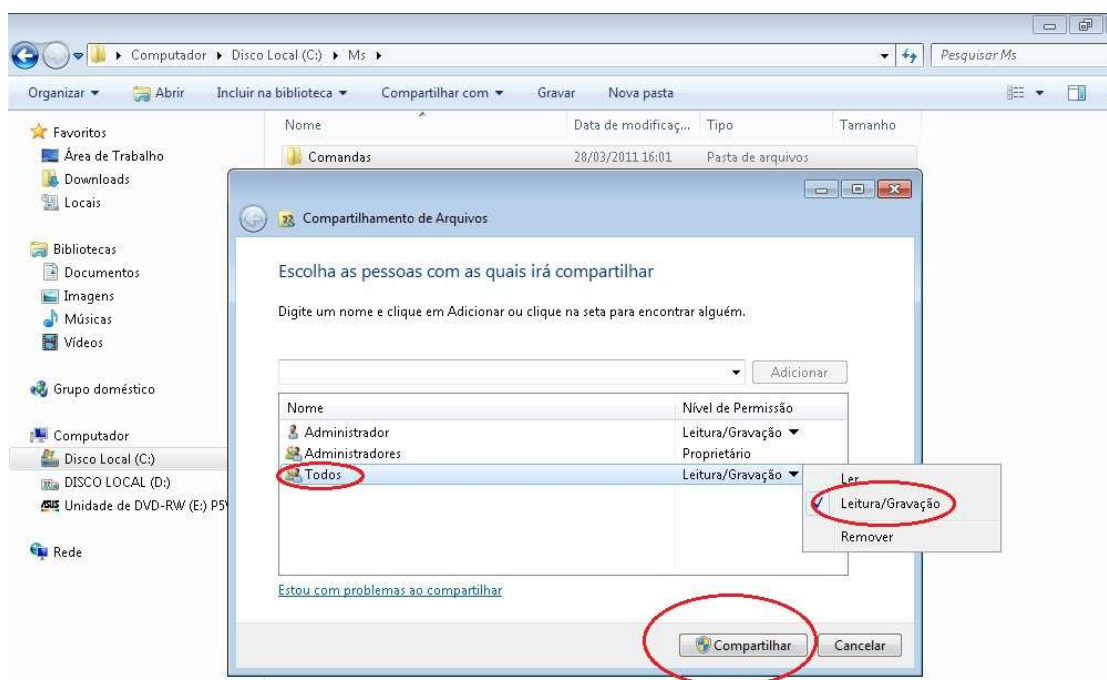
Computador ▸ Disco Local (C:) ▸ Ms ▸

Pesquisar Ms

Organizar ▾ Abrir Incluir na biblioteca ▾ Compartilhar com ▾ Gravar Nova pasta

Favoritos
Área de Trabalho
Downloads
Locais

Bibliotecas
Documentos
Imagens
Músicas
Vídeos

Grupo doméstico

Computador
Disco Local (C:)
DISCO LOCAL (D:)
Unidade de DVD-RW (E:) P5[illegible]

Rede

| Nome | Data de modificaç... | Tipo | Tamanho |
|---|---|---|---|
| Comandas | 28/03/2011 16:01 | Pasta de arquivos | |

Compartilhamento de Arquivos

Escolha as pessoas com as quais irá compartilhar

Digite um nome e clique em Adicionar ou clique na seta para encontrar alguém.

Adicionar

| Nome | Nível de Permissão |
|---|---|
| Administrador | Leitura/Gravação ▾ |
| Administradores | Proprietário |
| Todos | Leitura/Gravação ▾ |

Ler
Leitura/Gravação
Remover

Estou com problemas ao compartilhar

Compartilhar Cancelar